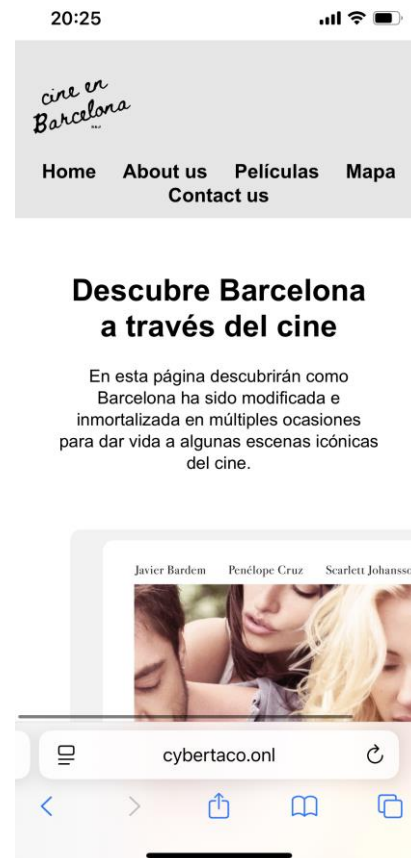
20:25

cine en Barcelona

Home About us Películas Mapa Contact us

Descubre Barcelona a través del cine

En esta página descubrirán como Barcelona ha sido modificada e inmortalizada en múltiples ocasiones para dar vida a algunas escenas icónicas del cine.

Javier Bardem Penélope Cruz Scarlett Johanss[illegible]

cybertaco.onl